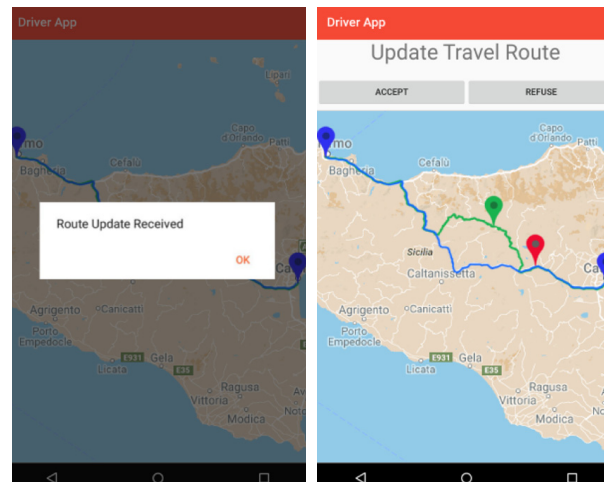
Driver App

Lipari

Capo d'Orlando

rmo

Cefalù

Bagheria

Route Update Received

OK

Ca

Agrigento

Canicattì

Porto Empedocle

E931

Gela

Licata

E45

Ragusa

Vittoria

Modica

Driver App

Update Travel Route

ACCEPT

REFUSE

Capo d'Orlando

rmo

Cefalù

Bagheria

Sicilia

Caltanissetta

Ca

Agrigento

Canicattì

Porto Empedocle

E931

Gela

Licata

E45

Ragusa

Vittoria

Modica